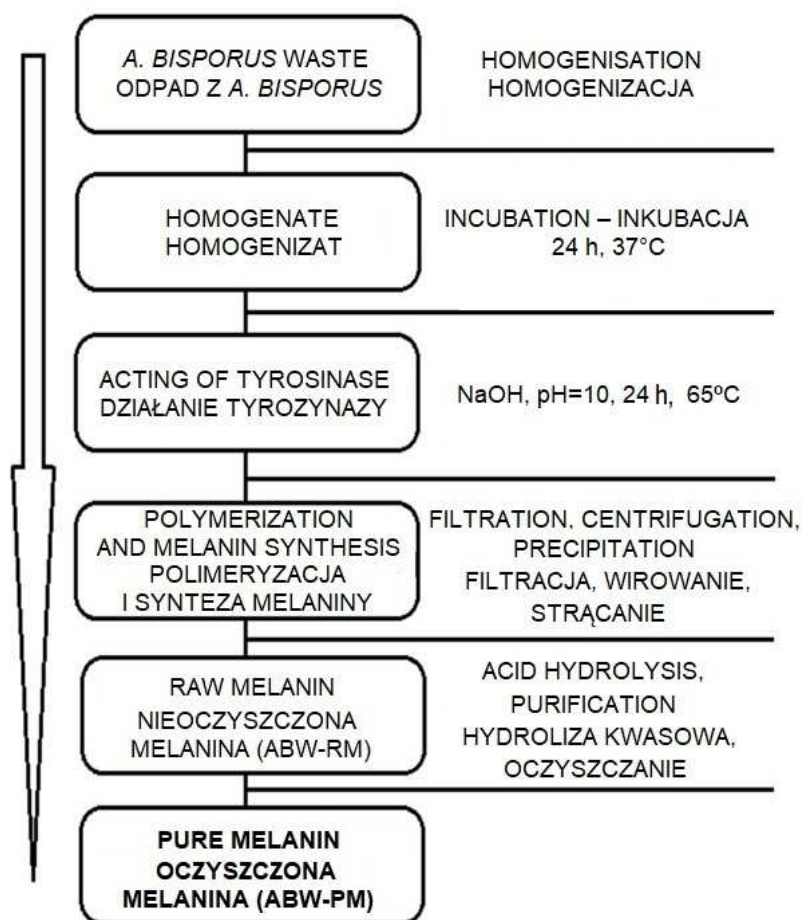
A. BISPORUS WASTE
ODPAD Z A. BISPORUS

HOMOGENISATION
HOMOGENIZACJA

HOMOGENATE
HOMOGENIZAT

INCUBATION – INKUBACJA
24 h, 37°C

ACTING OF TYROSINASE
DZIAŁANIE TYROZYNAZY

NaOH, pH=10, 24 h, 65ºC

POLYMERIZATION
AND MELANIN SYNTHESIS
POLIMERYZACJA
I SYNTEZA MELANINY

FILTRATION, CENTRIFUGATION,
PRECIPITATION
FILTRACJA, WIROWANIE,
STRĄCANIE

RAW MELANIN
NIEOCZYSZCZONA
MELANINA (ABW-RM)

ACID HYDROLYSIS,
PURIFICATION
HYDROLIZA KWASOWA,
OCZYSZCZANIE

PURE MELANIN
OCZYSZCZONA
MELANINA (ABW-PM)